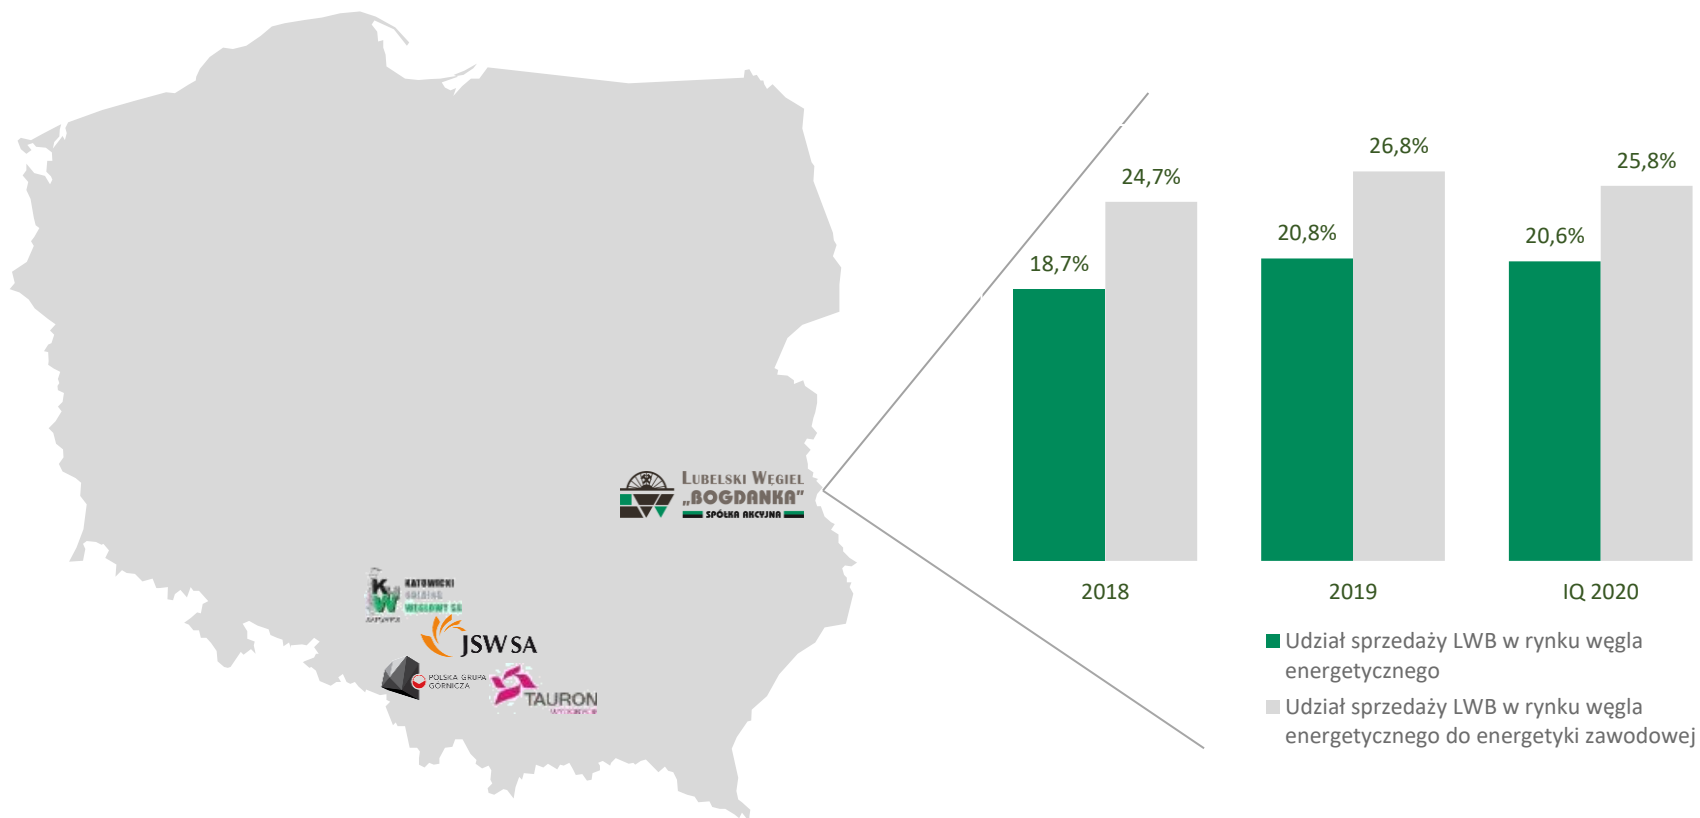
Lubelski Węgiel „Bogdanka" Spółka Akcyjna

Katowicki Holding Węglowy SA

JSW SA

Polska Grupa Górnicza

TAURON

| | 2018 | 2019 | IQ 2020 |
|---|---|---|---|
| Udział sprzedaży LWB w rynku węgla energetycznego | 18,7% | 20,8% | 20,6% |
| Udział sprzedaży LWB w rynku węgla energetycznego do energetyki zawodowej | 24,7% | 26,8% | 25,8% |

Udział sprzedaży LWB w rynku węgla energetycznego

Udział sprzedaży LWB w rynku węgla energetycznego do energetyki zawodowej